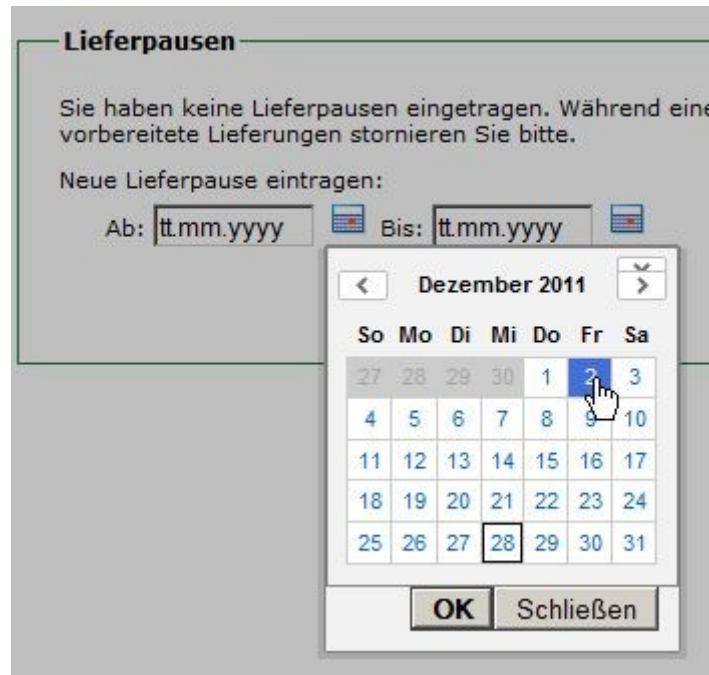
Lieferpausen

Sie haben keine Lieferpausen eingetragen. Während eine vorbereitete Lieferungen stornieren Sie bitte.

Neue Lieferpause eintragen:

Ab: tt.mm.yyyy Bis: tt.mm.yyyy

< Dezember 2011 >

| So | Mo | Di | Mi | Do | Fr | Sa |
|---|---|---|---|---|---|---|
| 27 | 28 | 29 | 30 | 1 | 2 | 3 |
| 4 | 5 | 6 | 7 | 8 | 9 | 10 |
| 11 | 12 | 13 | 14 | 15 | 16 | 17 |
| 18 | 19 | 20 | 21 | 22 | 23 | 24 |
| 25 | 26 | 27 | 28 | 29 | 30 | 31 |

OK Schließen